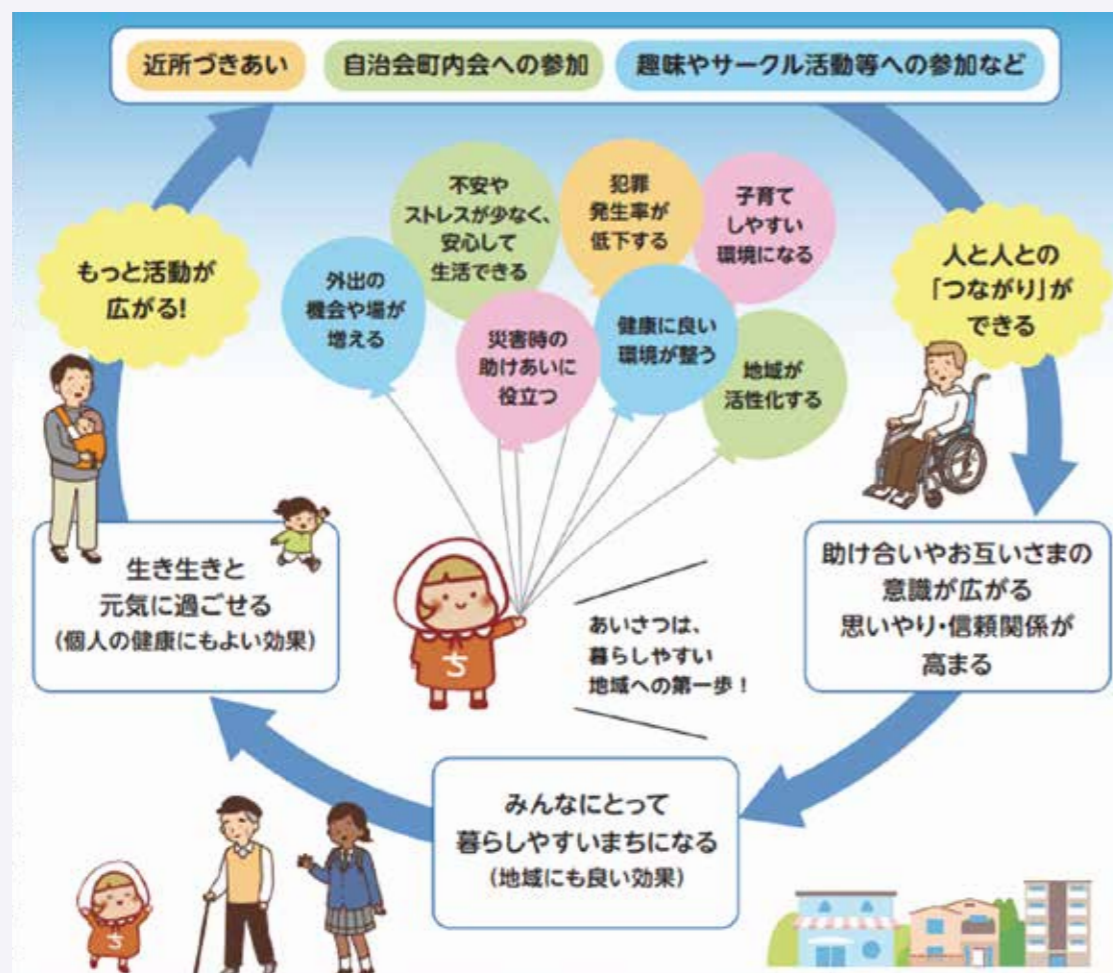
近所づきあい　自治会町内会への参加　趣味やサークル活動等への参加など

人と人との「つながり」ができる

助け合いやお互いさまの意識が広がる
思いやり・信頼関係が高まる

みんなにとって暮らしやすいまちになる
(地域にも良い効果)

生き生きと元気に過ごせる
(個人の健康にもよい効果)

もっと活動が広がる!

不安やストレスが少なく、安心して生活できる

犯罪発生率が低下する

子育てしやすい環境になる

外出の機会や場が増える

災害時の助けあいに役立つ

健康に良い環境が整う

地域が活性化する

あいさつは、暮らしやすい地域への第一歩！

ち

ち